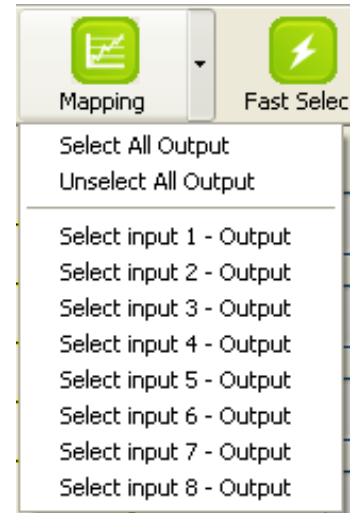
Mapping

Fast Selec

Select All Output
Unselect All Output

Select input 1 - Output
Select input 2 - Output
Select input 3 - Output
Select input 4 - Output
Select input 5 - Output
Select input 6 - Output
Select input 7 - Output
Select input 8 - Output